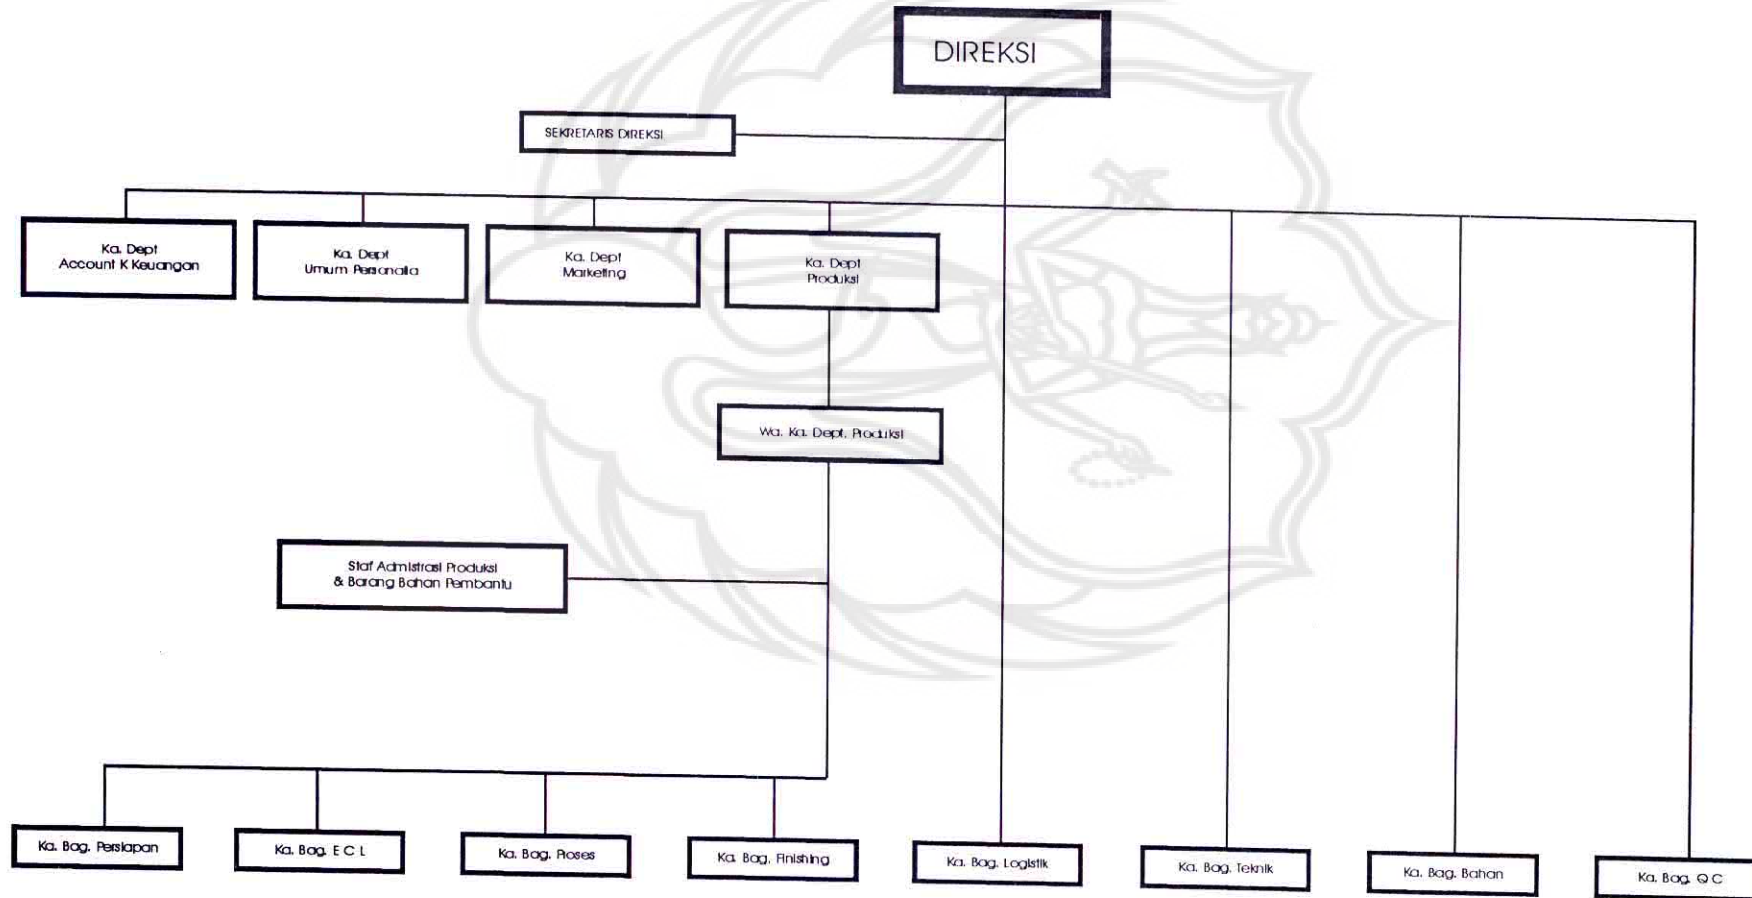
DIREKSI

SEKRETARIS DIREKSI

Ka. Dept Account K Keuangan

Ka. Dept Umum Personalia

Ka. Dept Marketing

Ka. Dept Produksi

Wa. Ka. Dept. Produksi

Staf Admistrasi Produksi & Barang Bahan Pembantu

Ka. Bag. Persiapan

Ka. Bag. E C L

Ka. Bag. Proses

Ka. Bag. Finishing

Ka. Bag. Logistik

Ka. Bag. Teknik

Ka. Bag. Bahan

Ka. Bag. Q C